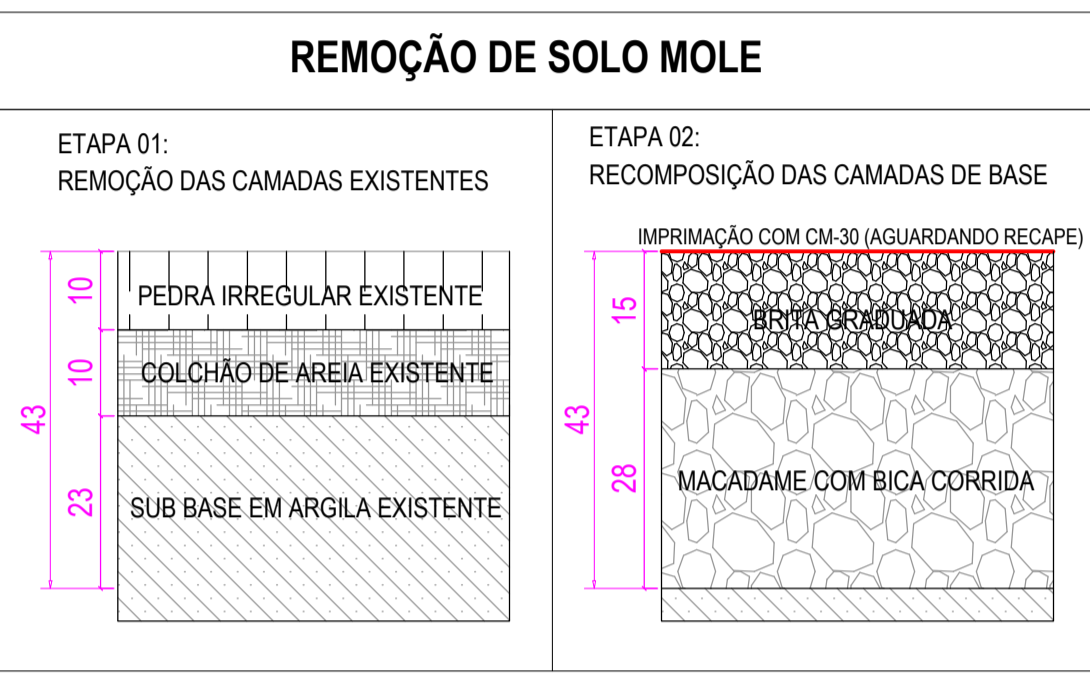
REMOÇÃO DE SOLO MOLE

ETAPA 01:
REMOÇÃO DAS CAMADAS EXISTENTES

43
10
10
23

PEDRA IRREGULAR EXISTENTE
COLCHÃO DE AREIA EXISTENTE
SUB BASE EM ARGILA EXISTENTE

ETAPA 02:
RECOMPOSIÇÃO DAS CAMADAS DE BASE

IMPRIMAÇÃO COM CM-30 (AGUARDANDO RECAPE)

43
15
28

BRITA GRADUADA
MACADAME COM BICA CORRIDA